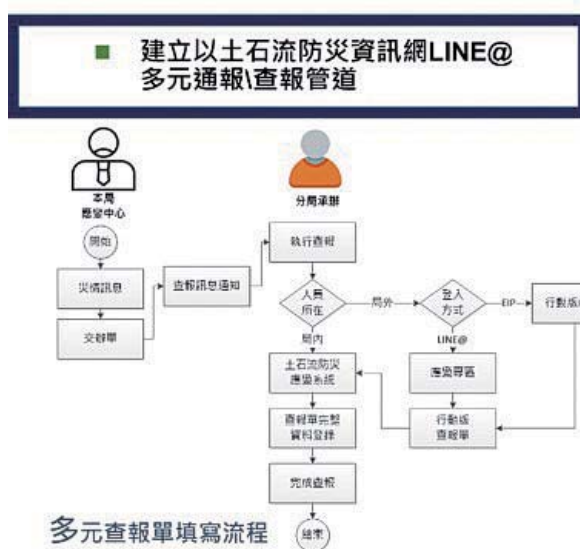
建立以土石流防災資訊網LINE@
多元通報\查報管道

本局
應變中心

開始

災情訊息

交辦單

查報訊息通知

分局承辦

執行查報

人員
所在

局外

登入
方式

EIP

行動版

局內

LINE@

土石流防災
應變系統

應變專區

查報單完整
資料登錄

行動版
查報單

完成查報

結束

多元查報單填寫流程